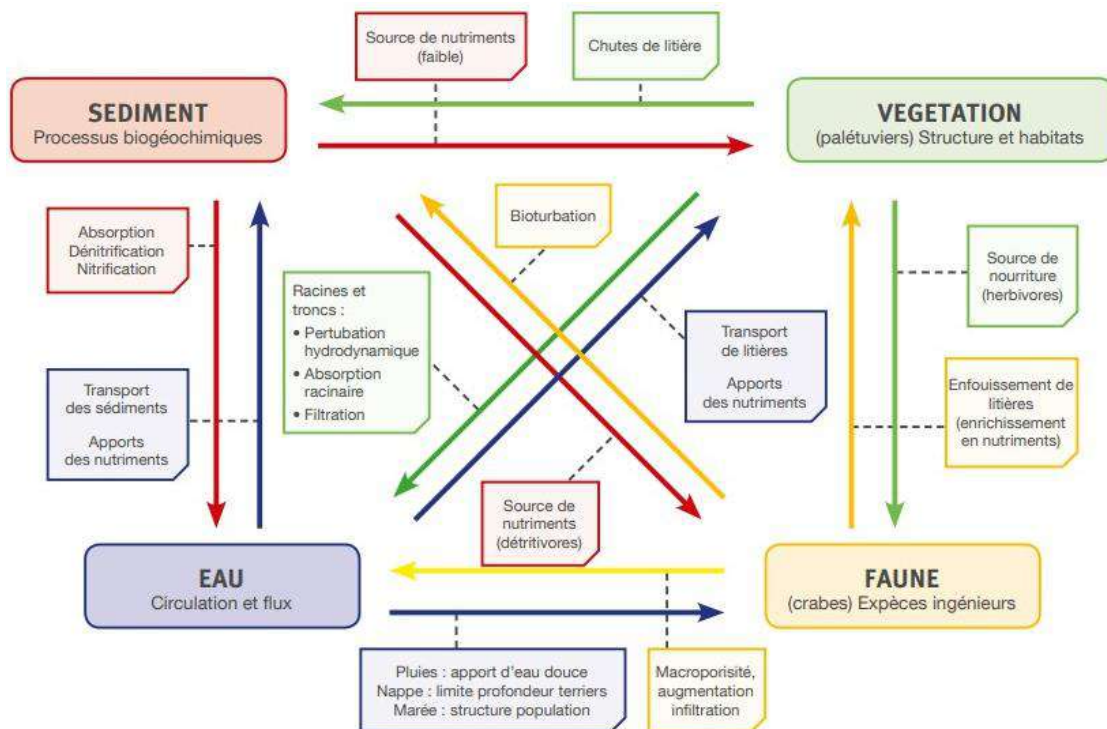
Source de nutriments (faible)

Chutes de litière

SEDIMENT
Processus biogéochimiques

VEGETATION
(palétuviers) Structure et habitats

Bioturbation

Absorption
Dénitrification
Nitrification

Racines et troncs :
• Pertubation hydrodynamique
• Absorption racinaire
• Filtration

Source de nourriture (herbivores)

Transport de litières

Apports des nutriments

Transport des sédiments

Apports des nutriments

Enfouissement de litières (enrichissement en nutriments)

Source de nutriments (détritivores)

EAU
Circulation et flux

FAUNE
(crabes) Expèces ingénieurs

Pluies : apport d'eau douce
Nappe : limite profondeur terriers
Marée : structure population

Macroporisité, augmentation infiltration